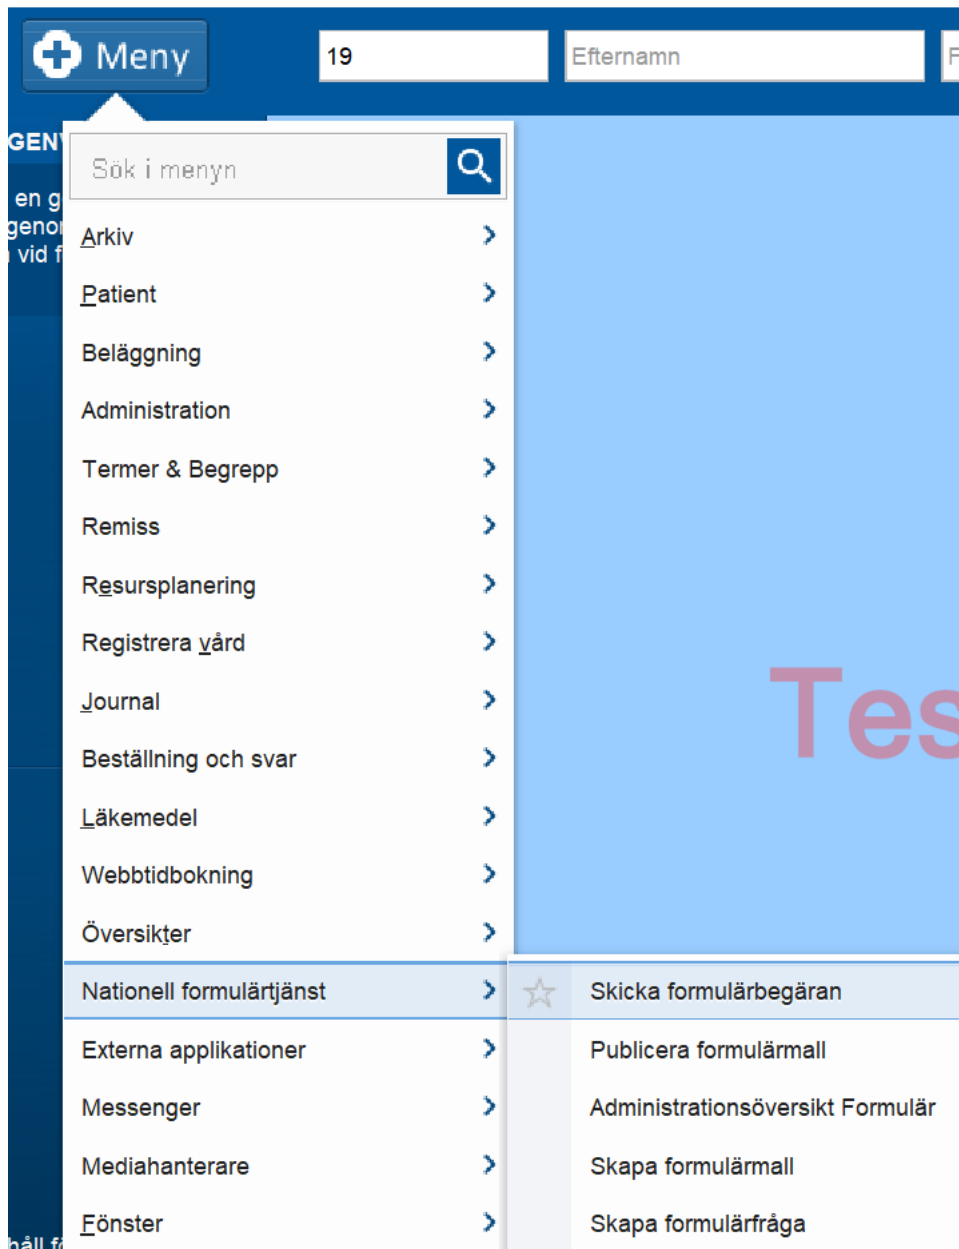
Meny

19

Efternamn

F

GEN

en g
genor
vid f

Sök i menyn

Arkiv
Patient
Beläggning
Administration
Termer & Begrepp
Remiss
Resursplanering
Registrera vård
Journal
Beställning och svar
Läkemedel
Webbtidbokning
Översikter
Nationell formulärtjänst
Externa applikationer
Messenger
Mediahanterare
Fönster

Tes

Skicka formulärbegäran
Publicera formulärmall
Administrationsöversikt Formulär
Skapa formulärmall
Skapa formulärfråga

håll f